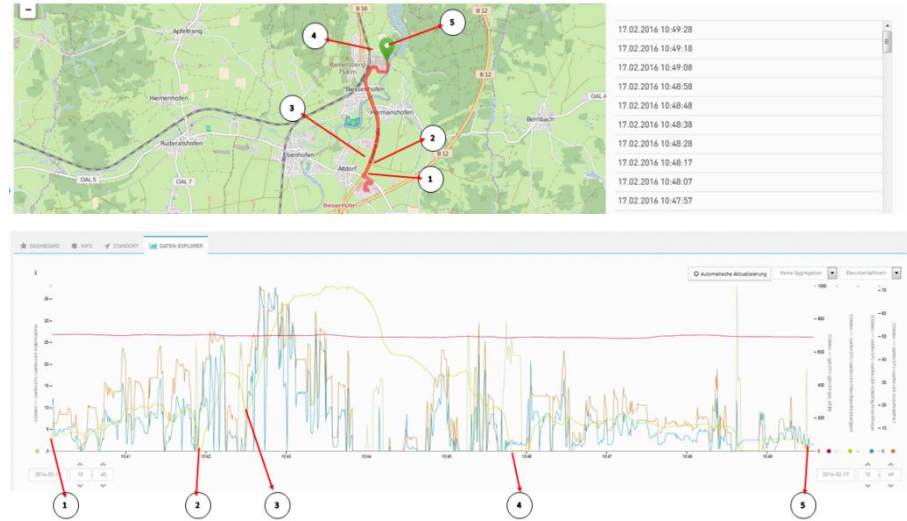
−

Aphltrang

Hiemenhofen

Ruderatshofen

Ebenhofen

Altdorf

Biessenhofen

Bernbach

Hörmanshofen

OAL 5

OAL 7

OAL 4

B 16

B 12

B 12

B 12

1

2

3

4

5

17.02.2016 10:49:28

17.02.2016 10:49:18

17.02.2016 10:49:08

17.02.2016 10:48:58

17.02.2016 10:48:48

17.02.2016 10:48:38

17.02.2016 10:48:28

17.02.2016 10:48:17

17.02.2016 10:48:07

17.02.2016 10:47:57

DASHBOARD

INFO

STANDORT

DATEN-EXPLORER

Automatische Aktualisierung

Keine Aggregation

Benutzerdefiniert

30

25

20

15

10

5

0

1.000

800

600

400

200

0

75

50

25

10:41

10:42

10:43

10:44

10:45

10:46

10:47

10:48

10:49

2016-02-17

10

41

2016-02-17

10

49

1

2

3

4

5